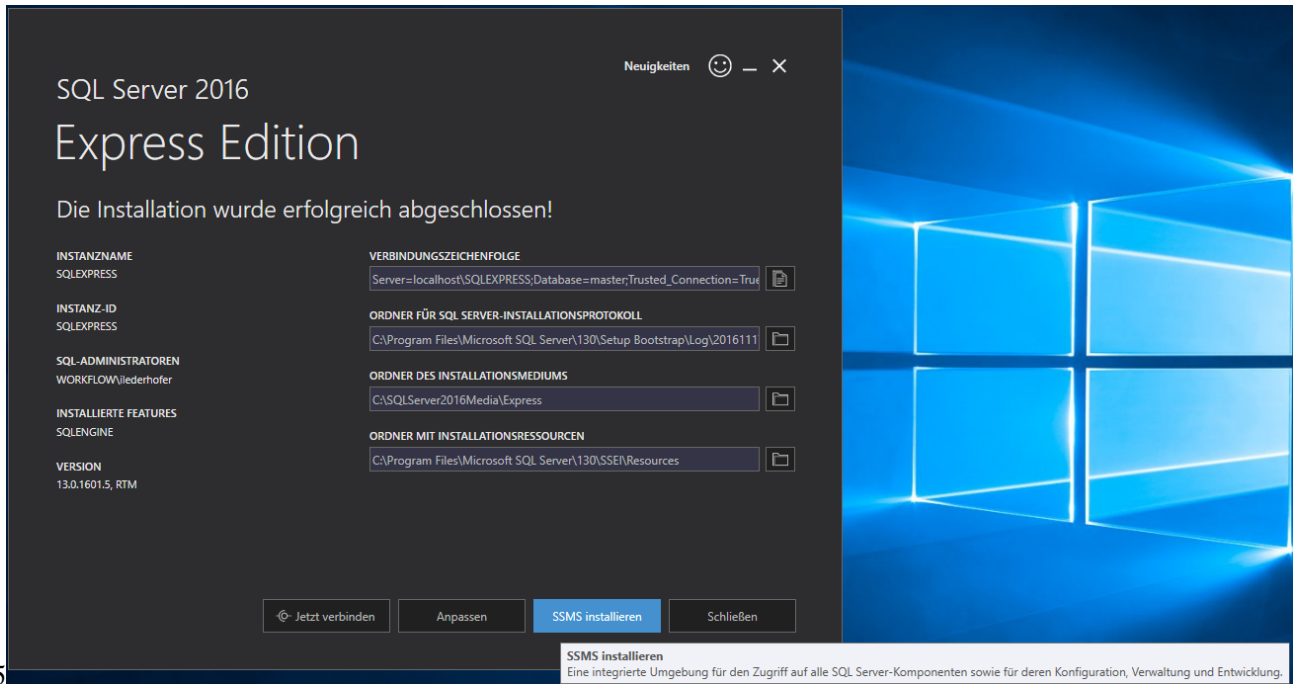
Neuigkeiten

SQL Server 2016

Express Edition

Die Installation wurde erfolgreich abgeschlossen!

INSTANZNAME
SQLEXPRESS

INSTANZ-ID
SQLEXPRESS

SQL-ADMINISTRATOREN
WORKFLOW\lederhofer

INSTALLIERTE FEATURES
SQLENGINE

VERSION
13.0.1601.5, RTM

VERBINDUNGSZEICHENFOLGE
Server=localhost\SQLEXPRESS;Database=master;Trusted_Connection=True

ORDNER FÜR SQL SERVER-INSTALLATIONSPROTOKOLL
C:\Program Files\Microsoft SQL Server\130\Setup Bootstrap\Log\2016111

ORDNER DES INSTALLATIONSMEDIUMS
C:\SQLServer2016Media\Express

ORDNER MIT INSTALLATIONSRESSOURCEN
C:\Program Files\Microsoft SQL Server\130\SSEI\Resources

Jetzt verbinden
Anpassen
SSMS installieren
Schließen

SSMS installieren
Eine integrierte Umgebung für den Zugriff auf alle SQL Server-Komponenten sowie für deren Konfiguration, Verwaltung und Entwicklung.